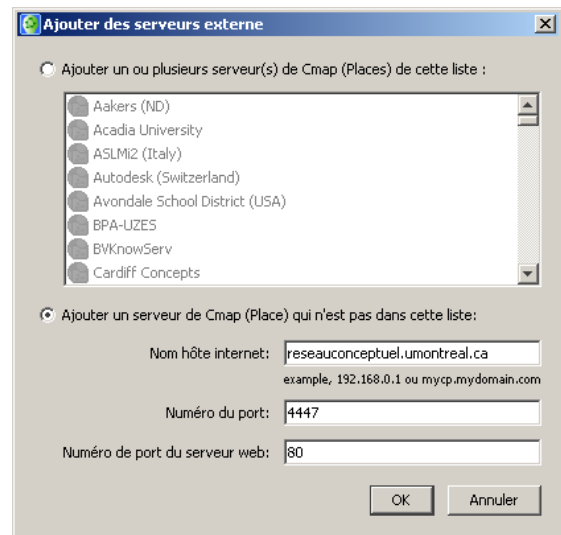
Ajouter des serveurs externe

Ajouter un ou plusieurs serveur(s) de Cmap (Places) de cette liste :

Aakers (ND)
Acadia University
ASLMi2 (Italy)
Autodesk (Switzerland)
Avondale School District (USA)
BPA-UZES
BVKnowServ
Cardiff Concepts

Ajouter un serveur de Cmap (Place) qui n'est pas dans cette liste:

Nom hôte internet: reseauconceptuel.umontreal.ca

example, 192.168.0.1 ou mycp.mydomain.com

Numéro du port: 4447

Numéro de port du serveur web: 80

OK Annuler